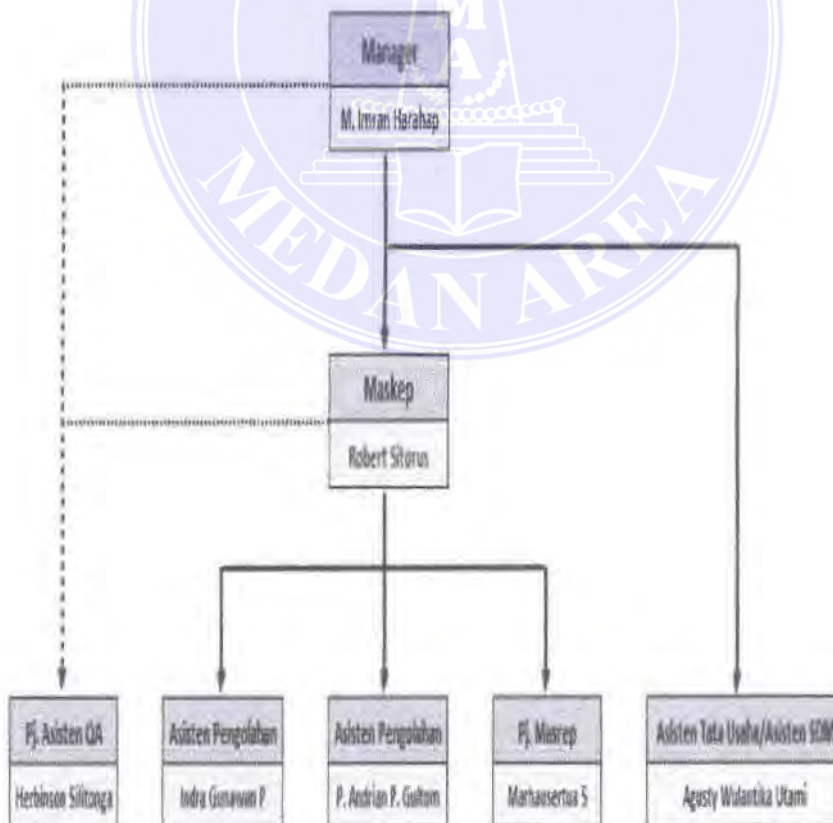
Manager
M. Imran Harahap

Maskep
Robert Sitorus

Pj. Asisten QA
Herbinson Silitonga

Asisten Pengolahan
Indra Gunawan P

Asisten Pengolahan
P. Andrian P. Gultom

Pj. Masrep
Marhausertua S

Asisten Tata Usaha/Asisten SDM
Agusty Wulantika Utami

MEDAN AREA